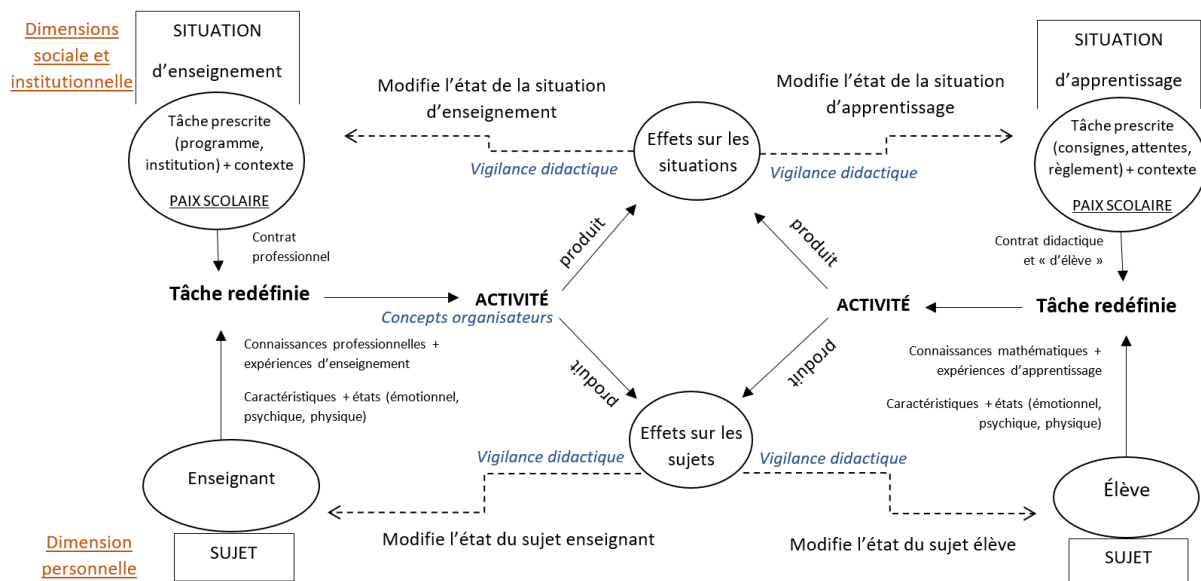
Dimensions sociale et institutionnelle

SITUATION d'enseignement

Tâche prescrite (programme, institution) + contexte

PAIX SCOLAIRE

Modifie l'état de la situation d'enseignement

Effets sur les situations

Modifie l'état de la situation d'apprentissage

SITUATION d'apprentissage

Tâche prescrite (consignes, attentes, règlement) + contexte

PAIX SCOLAIRE

Vigilance didactique

Vigilance didactique

Contrat professionnel

produit

produit

Contrat didactique et « d'élève »

Tâche redéfinie

ACTIVITÉ

Concepts organisateurs

ACTIVITÉ

Tâche redéfinie

Connaissances professionnelles + expériences d'enseignement

Caractéristiques + états (émotionnel, psychique, physique)

produit

produit

Connaissances mathématiques + expériences d'apprentissage

Caractéristiques + états (émotionnel, psychique, physique)

Effets sur les sujets

Vigilance didactique

Vigilance didactique

Enseignant

Élève

Modifie l'état du sujet enseignant

Modifie l'état du sujet élève

Dimension personnelle

SUJET

SUJET